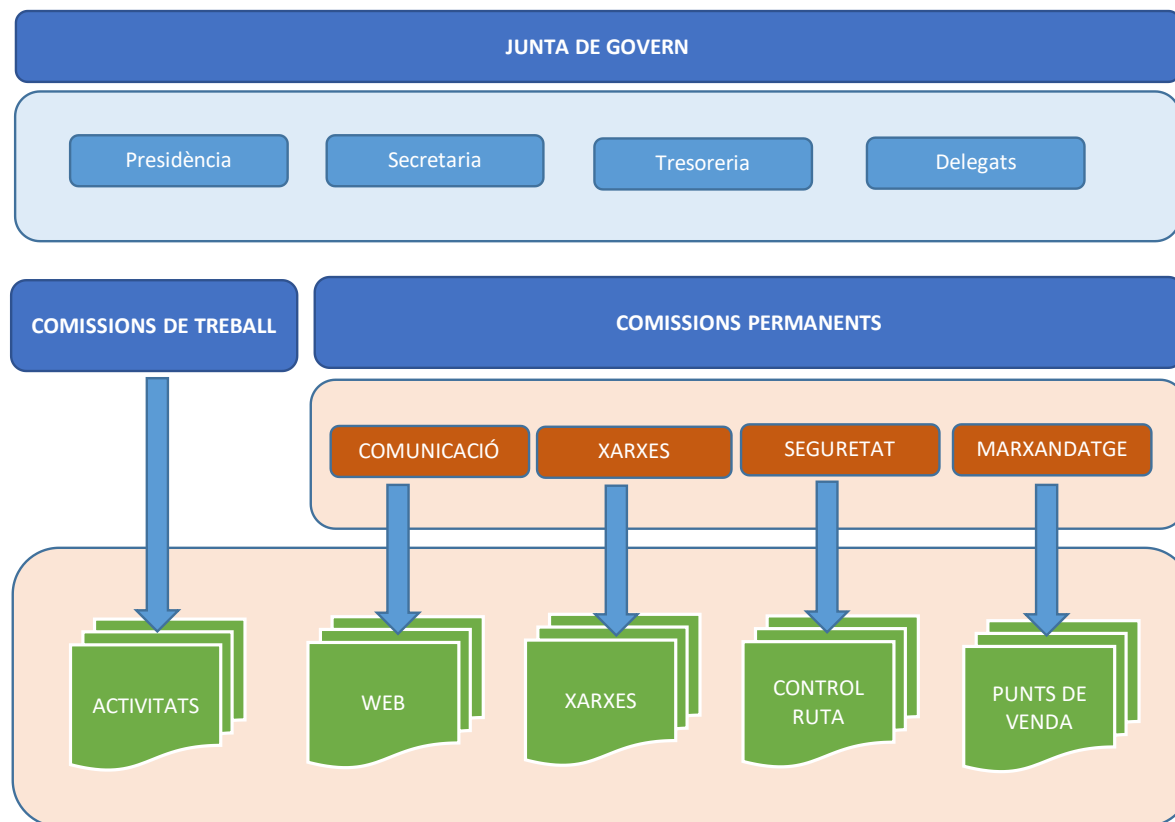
JUNTA DE GOVERN

Presidència

Secretaria

Tresoreria

Delegats

COMISSIONS DE TREBALL

COMISSIONS PERMANENTS

COMUNICACIÓ

XARXES

SEGURETAT

MARXANDATGE

ACTIVITATS

WEB

XARXES

CONTROL RUTA

PUNTS DE VENDA